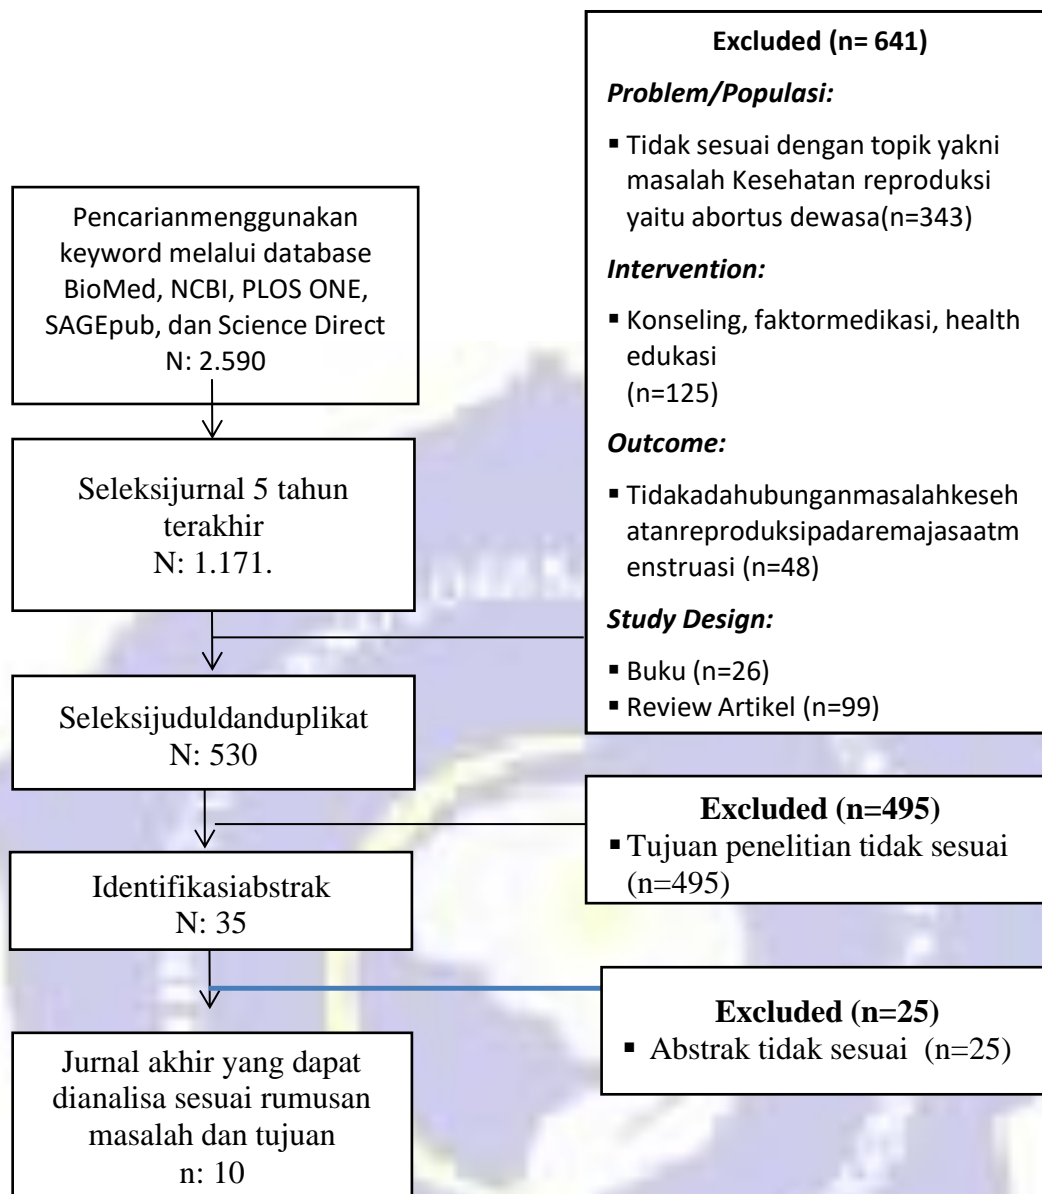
Pencarianmenggunakan keyword melalui database BioMed, NCBI, PLOS ONE, SAGEpub, dan Science Direct
N: 2.590

Excluded (n= 641)

Problem/Populasi:

▪ Tidak sesuai dengan topik yakni masalah Kesehatan reproduksi yaitu abortus dewasa(n=343)

Intervention:

▪ Konseling, faktormedikasi, health edukasi
(n=125)

Outcome:

▪ Tidakadahubunganmasalahkesehatanreproduksipadaremajasaatmenstruasi (n=48)

Study Design:

▪ Buku (n=26)
▪ Review Artikel (n=99)

Seleksijurnal 5 tahun terakhir
N: 1.171.

Seleksijuduldanduplikat
N: 530

Excluded (n=495)
▪ Tujuan penelitian tidak sesuai (n=495)

Identifikasiabstrak
N: 35

Excluded (n=25)
▪ Abstrak tidak sesuai (n=25)

Jurnal akhir yang dapat dianalisa sesuai rumusan masalah dan tujuan
n: 10